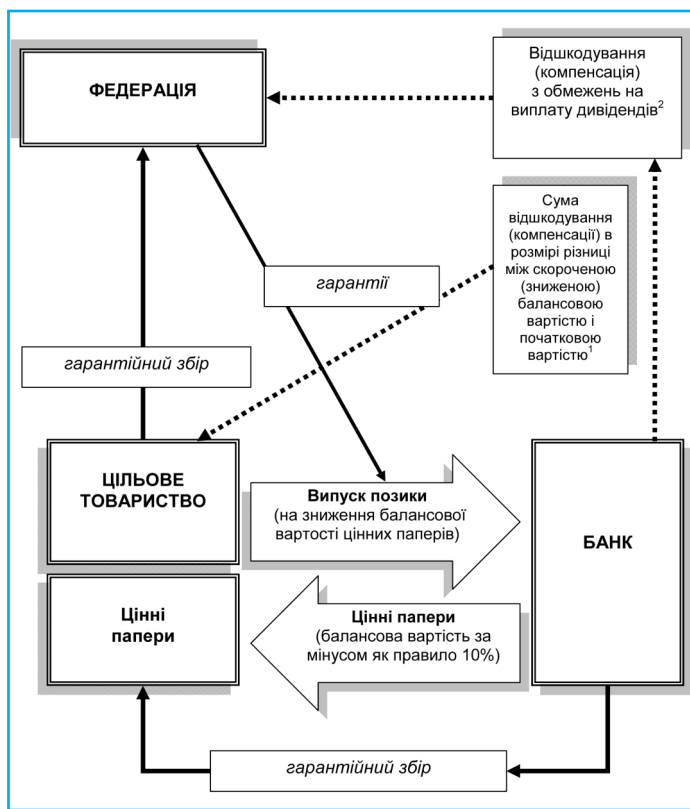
ФЕДЕРАЦІЯ

Відшкодування (компенсація) з обмежень на виплату дивідендів$^2$

Сума відшкодування (компенсації) в розмірі різниці між скороченою (зниженою) балансовою вартістю і початковою вартістю$^1$

гарантії

гарантійний збір

ЦІЛЬОВЕ ТОВАРИСТВО

Випуск позики (на зниження балансової вартості цінних паперів)

БАНК

Цінні папери

Цінні папери (балансова вартість за мінусом як правило 10%)

гарантійний збір